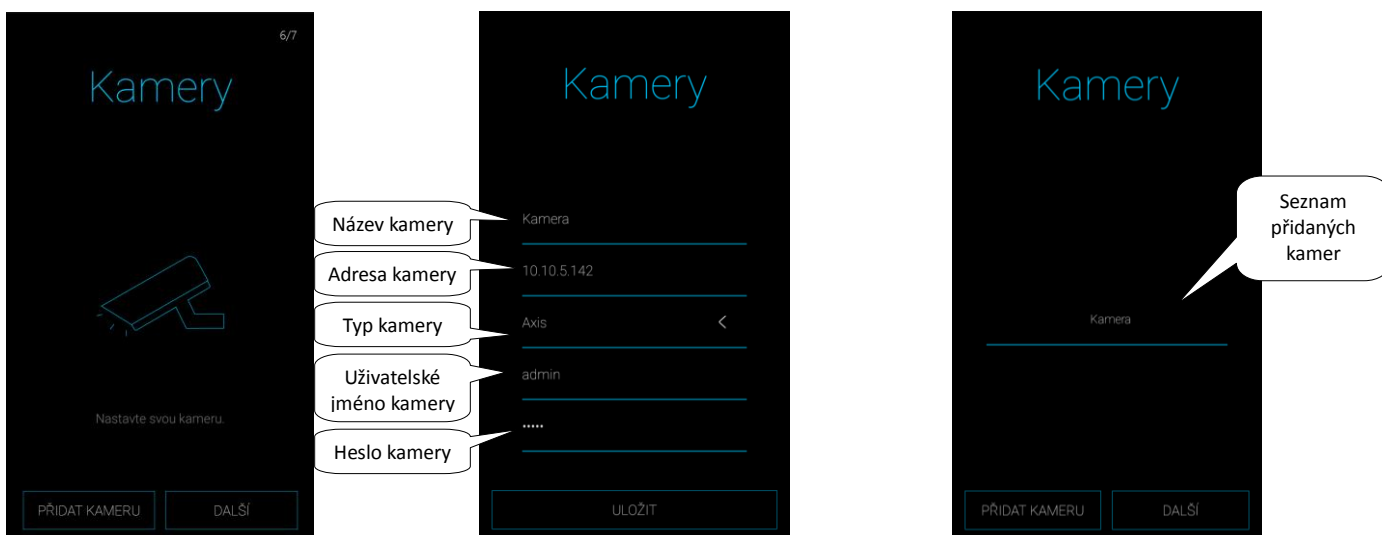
6/7

Kamery

Nastavte svou kameru.

PŘIDAT KAMERU

DALŠÍ

Kamery

Název kamery

Kamera

Adresa kamery

10.10.5.142

Typ kamery

Axis

Uživatelské jméno kamery

admin

Heslo kamery

.....

ULOŽIT

Kamery

Seznam přidaných kamer

Kamera

PŘIDAT KAMERU

DALŠÍ